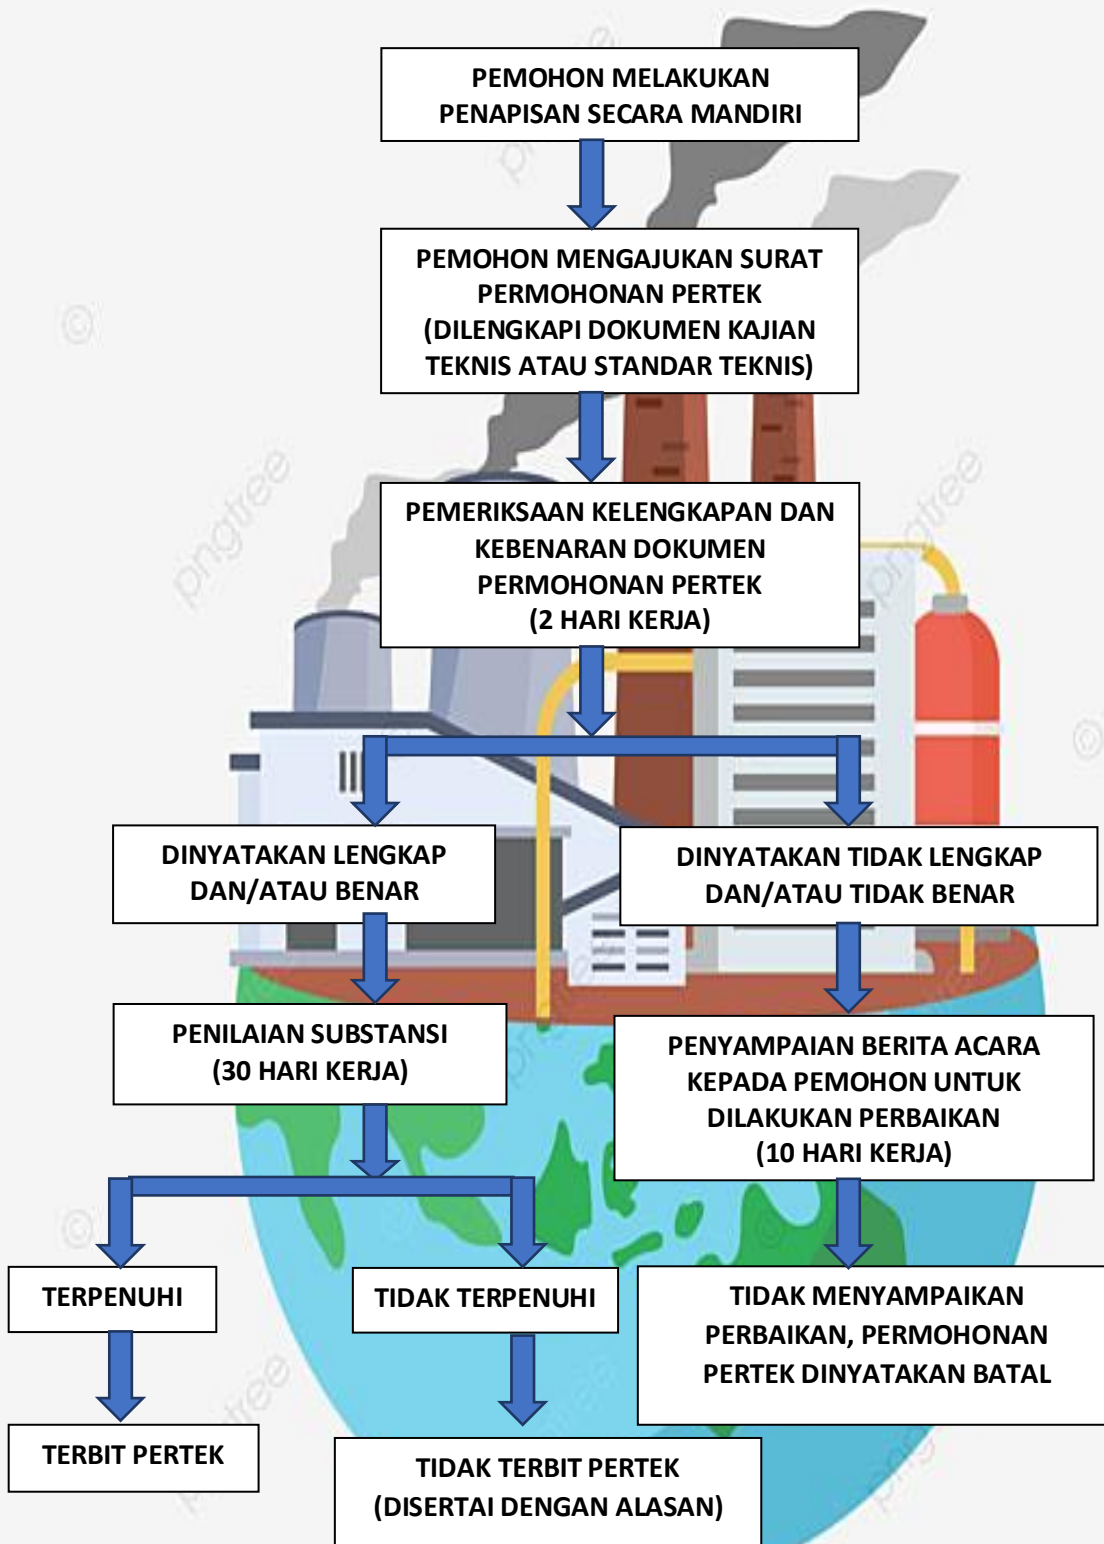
PEMOHON MELAKUKAN PENAPISAN SECARA MANDIRI

PEMOHON MENGAJUKAN SURAT PERMOHONAN PERTEK (DILENGKAPI DOKUMEN KAJIAN TEKNIS ATAU STANDAR TEKNIS)

PEMERIKSAAN KELENGKAPAN DAN KEBENARAN DOKUMEN PERMOHONAN PERTEK (2 HARI KERJA)

DINYATAKAN LENGKAP DAN/ATAU BENAR

DINYATAKAN TIDAK LENGKAP DAN/ATAU TIDAK BENAR

PENILAIAN SUBSTANSI (30 HARI KERJA)

PENYAMPAIAN BERITA ACARA KEPADA PEMOHON UNTUK DILAKUKAN PERBAIKAN (10 HARI KERJA)

TERPENUHI

TIDAK TERPENUHI

TIDAK MENYAMPAIKAN PERBAIKAN, PERMOHONAN PERTEK DINYATAKAN BATAL

TERBIT PERTEK

TIDAK TERBIT PERTEK (DISERTAI DENGAN ALASAN)